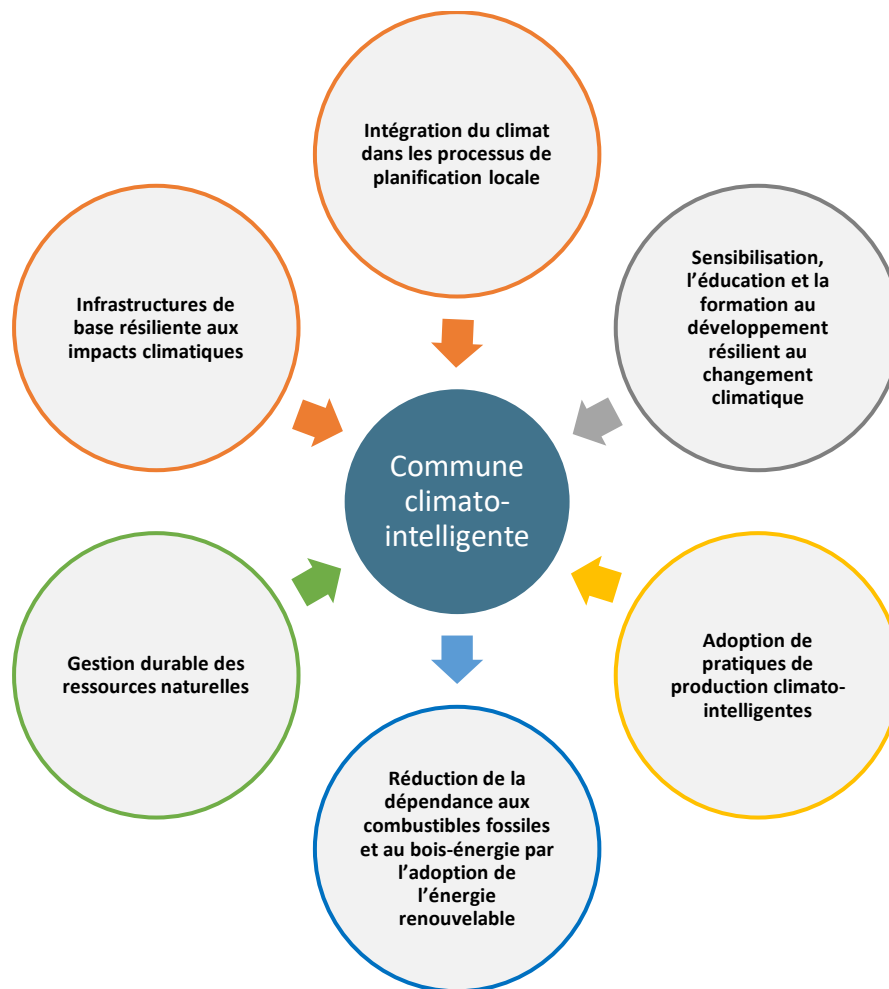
Intégration du climat dans les processus de planification locale

Infrastructures de base résiliente aux impacts climatiques

Sensibilisation, l'éducation et la formation au développement résilient au changement climatique

Commune climato-intelligente

Gestion durable des ressources naturelles

Adoption de pratiques de production climato-intelligentes

Réduction de la dépendance aux combustibles fossiles et au bois-énergie par l'adoption de l'énergie renouvelable